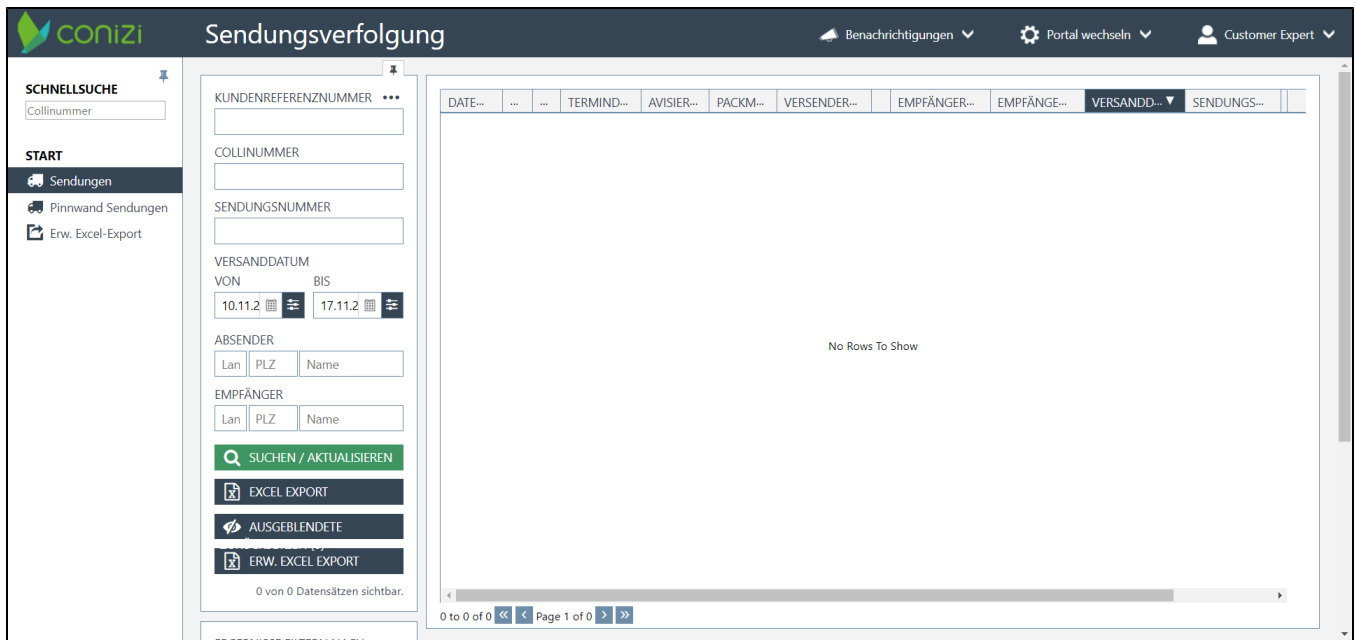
conizi Sendungsverfolgung

Benachrichtigungen Portal wechseln Customer Expert

SCHNELLSUCHE
Collinummer

START
Sendungen
Pinnwand Sendungen
Erw. Excel-Export

KUNDENREFERENZNUMMER •••

COLLINUMMER

SENDUNGSNUMMER

VERSANDDATUM
VON BIS
10.11.2 17.11.2

ABSENDER
Lan PLZ Name

EMPFÄNGER
Lan PLZ Name

SUCHEN / AKTUALISIEREN
EXCEL EXPORT
AUSGEBLENDETE
ERW. EXCEL EXPORT

0 von 0 Datensätzen sichtbar.

| DATE... | ... | ... | TERMIND... | AVISIER... | PACKM... | VERSENDER... | | EMPFÄNGER... | EMPFÄNGE... | VERSANDD... | SENDUNGS... |
|---|---|---|---|---|---|---|---|---|---|---|---|

No Rows To Show

0 to 0 of 0 Page 1 of 0